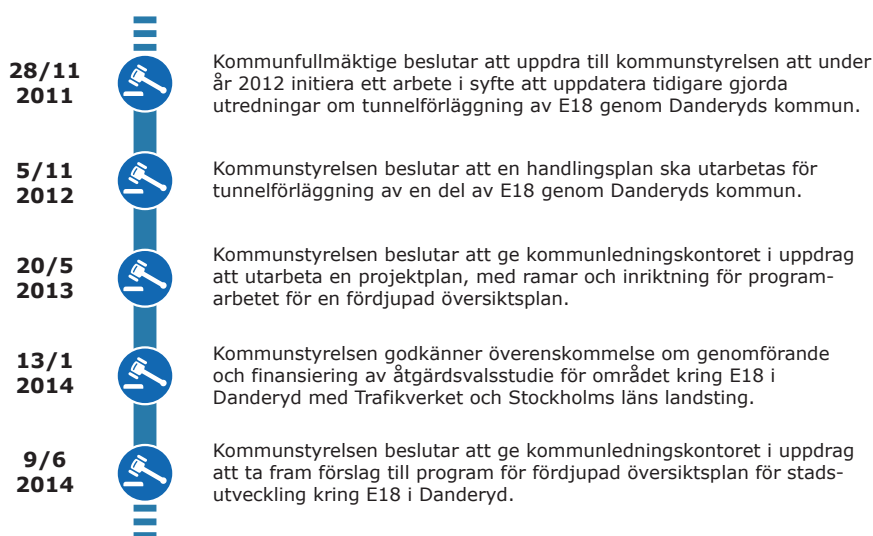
28/11
2011

Kommunfullmäktige beslutar att uppdra till kommunstyrelsen att under år 2012 initiera ett arbete i syfte att uppdatera tidigare gjorda utredningar om tunnelförläggning av E18 genom Danderyds kommun.

5/11
2012

Kommunstyrelsen beslutar att en handlingsplan ska utarbetas för tunnelförläggning av en del av E18 genom Danderyds kommun.

20/5
2013

Kommunstyrelsen beslutar att ge kommunledningskontoret i uppdrag att utarbeta en projektplan, med ramar och inriktning för programarbetet för en fördjupad översiktsplan.

13/1
2014

Kommunstyrelsen godkänner överenskommelse om genomförande och finansiering av åtgärdsvalsstudie för området kring E18 i Danderyd med Trafikverket och Stockholms läns landsting.

9/6
2014

Kommunstyrelsen beslutar att ge kommunledningskontoret i uppdrag att ta fram förslag till program för fördjupad översiktsplan för stadsutveckling kring E18 i Danderyd.